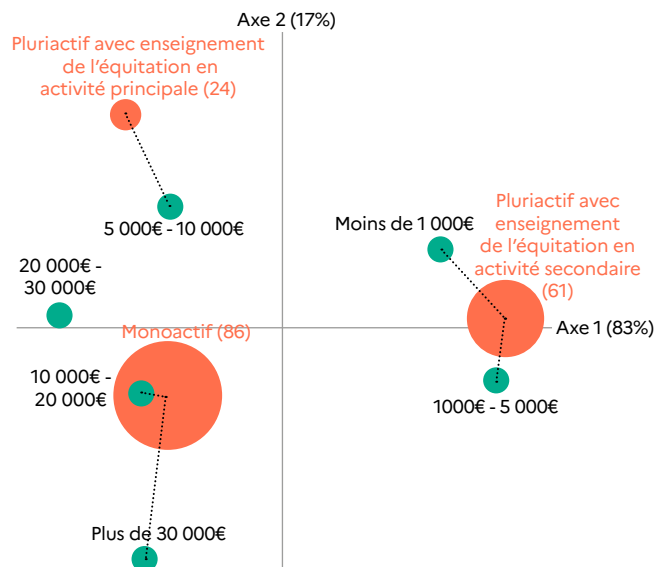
Axe 2 (17%)

Pluriactif avec enseignement de l'équitation en activité principale (24)

5 000€ - 10 000€

Moins de 1 000€

Pluriactif avec enseignement de l'équitation en activité secondaire (61)

20 000€ - 30 000€

Monoactif (86)

Axe 1 (83%)

10 000€ - 20 000€

1000€ - 5 000€

Plus de 30 000€